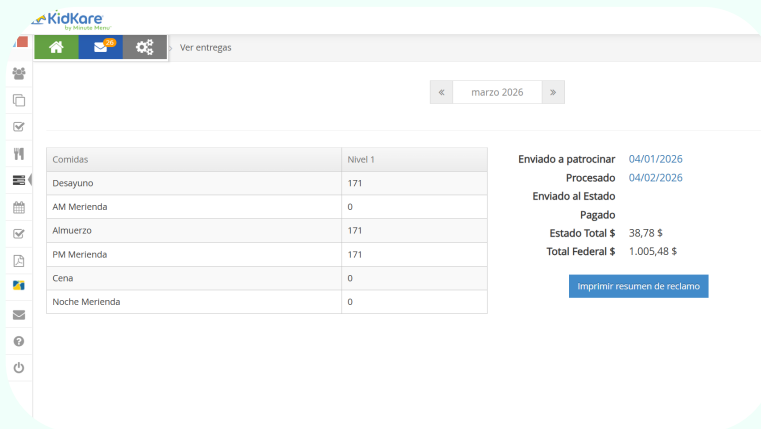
KidKare by Minute Menu

28

Ver entregas

« marzo 2026 »

| Comidas | Nivel 1 |
|---|---|
| Desayuno | 171 |
| AM Merienda | 0 |
| Almuerzo | 171 |
| PM Merienda | 171 |
| Cena | 0 |
| Noche Merienda | 0 |

Enviado a patrocinar 04/01/2026
Procesado 04/02/2026
Enviado al Estado
Pagado
Estado Total $ 38,78 $
Total Federal $ 1.005,48 $

Imprimir resumen de reclamo